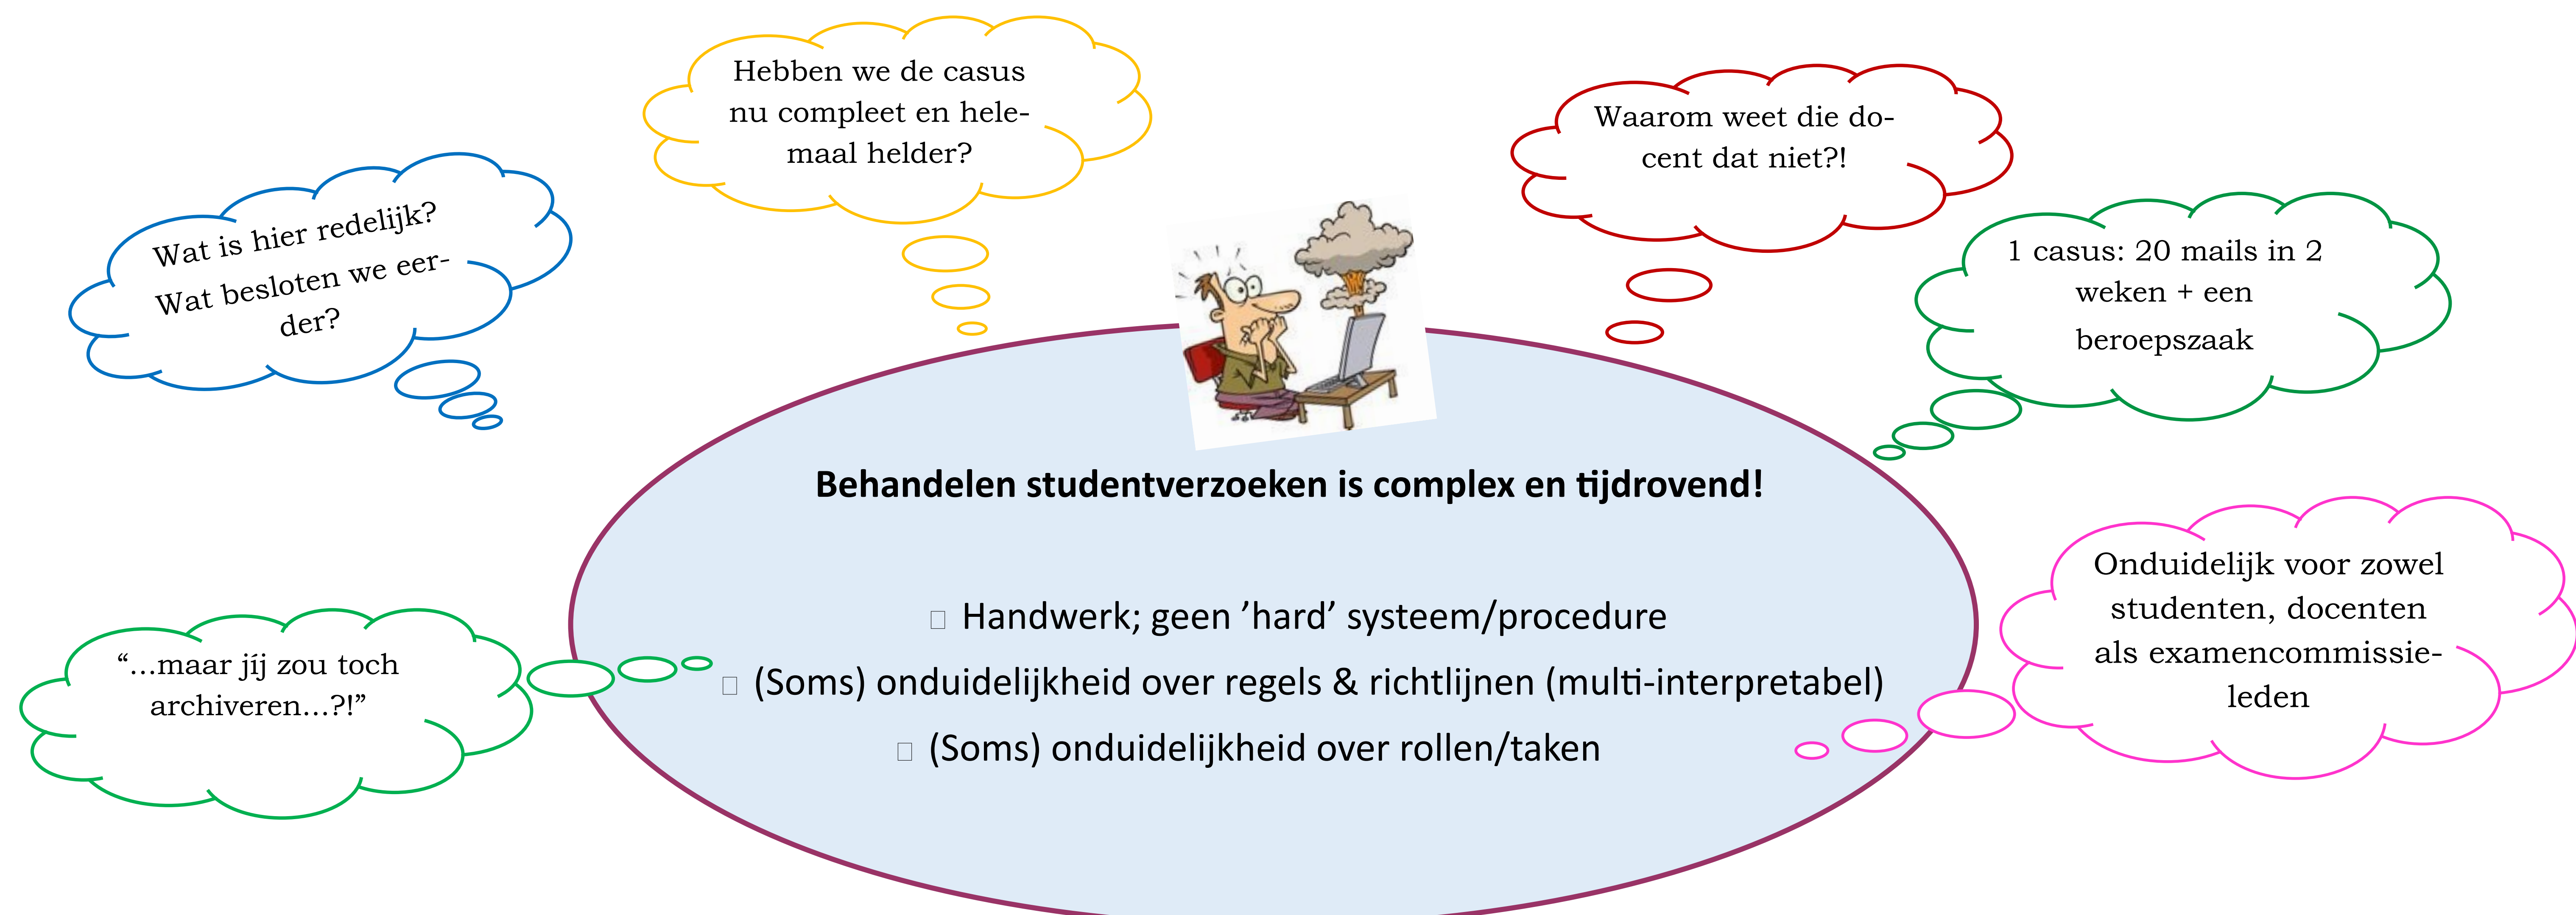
Wat is hier redelijk?
Wat besloten we eerder?

Hebben we de casus nu compleet en helemaal helder?

Waarom weet die docent dat niet?!

1 casus: 20 mails in 2 weken + een beroepszaak

Behandelen studentverzoeken is complex en tijdrovend!

 Handwerk; geen ’hard’ systeem/procedure
 (Soms) onduidelijkheid over regels & richtlijnen (multi-interpretabel)
 (Soms) onduidelijkheid over rollen/taken

“…maar jij zou toch archiveren…?!”

Onduidelijk voor zowel studenten, docenten als examencommissieleden